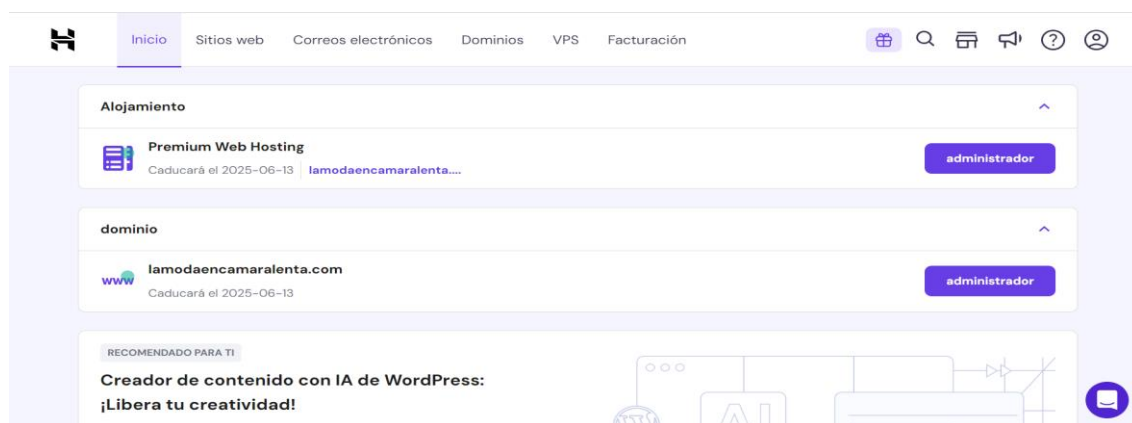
Inicio Sitios web Correos electrónicos Dominios VPS Facturación

Alojamiento

Premium Web Hosting
Caducará el 2025-06-13 | lamodaencamaralenta....

administrador

dominio

www lamodaencamaralenta.com
Caducará el 2025-06-13

administrador

RECOMENDADO PARA TI

Creador de contenido con IA de WordPress: ¡Libera tu creatividad!

AI